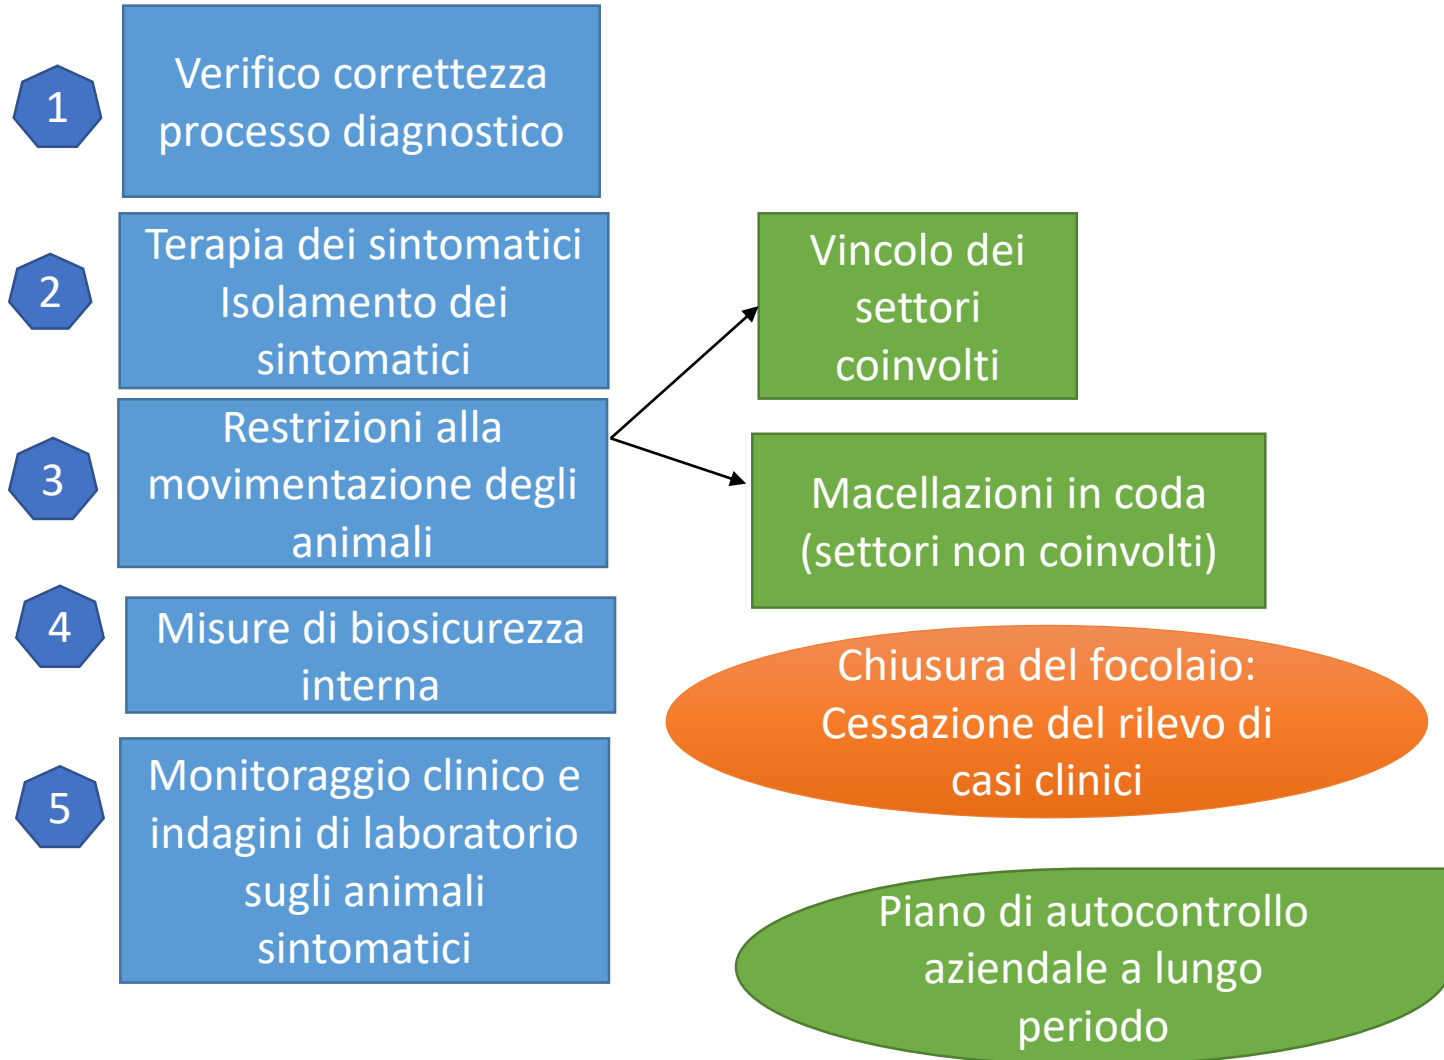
1

Verifico correttezza processo diagnostico

2

Terapia dei sintomatici
Isolamento dei sintomatici

3

Restrizioni alla movimentazione degli animali

Vincolo dei settori coinvolti

Macellazioni in coda (settori non coinvolti)

4

Misure di biosicurezza interna

Chiusura del focolaio: Cessazione del rilevo di casi clinici

5

Monitoraggio clinico e indagini di laboratorio sugli animali sintomatici

Piano di autocontrollo aziendale a lungo periodo